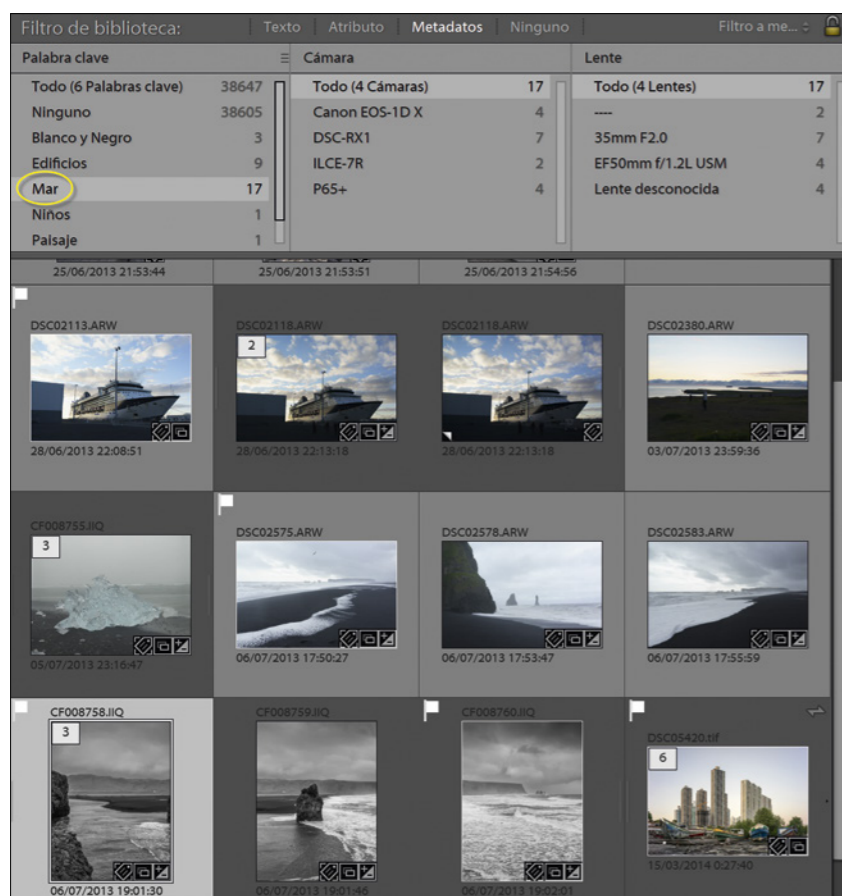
Filtro de biblioteca: Texto Atributo Metadatos Ninguno Filtro a me... ÷

| Palabra clave | |
|---|---|
| Todo (6 Palabras clave) | 38647 |
| Ninguno | 38605 |
| Blanco y Negro | 3 |
| Edificios | 9 |
| Mar | 17 |
| Niños | 1 |
| Paisaje | 1 |

| Cámara | |
|---|---|
| Todo (4 Cámaras) | 17 |
| Canon EOS-1D X | 4 |
| DSC-RX1 | 7 |
| ILCE-7R | 2 |
| P65+ | 4 |

| Lente | |
|---|---|
| Todo (4 Lentes) | 17 |
| ---- | 2 |
| 35mm F2.0 | 7 |
| EF50mm f/1.2L USM | 4 |
| Lente desconocida | 4 |

25/06/2013 21:53:44
25/06/2013 21:53:51
25/06/2013 21:54:56

DSC02113.ARW
28/06/2013 22:08:51

DSC02118.ARW
2
28/06/2013 22:13:18

DSC02118.ARW
28/06/2013 22:13:18

DSC02380.ARW
03/07/2013 23:59:36

CF008755.IIQ
3
05/07/2013 23:16:47

DSC02575.ARW
06/07/2013 17:50:27

DSC02578.ARW
06/07/2013 17:53:47

DSC02583.ARW
06/07/2013 17:55:59

CF008758.IIQ
3
06/07/2013 19:01:30

CF008759.IIQ
06/07/2013 19:01:46

CF008760.IIQ
06/07/2013 19:02:01

DSC05420.tif
6
15/03/2014 0:27:40